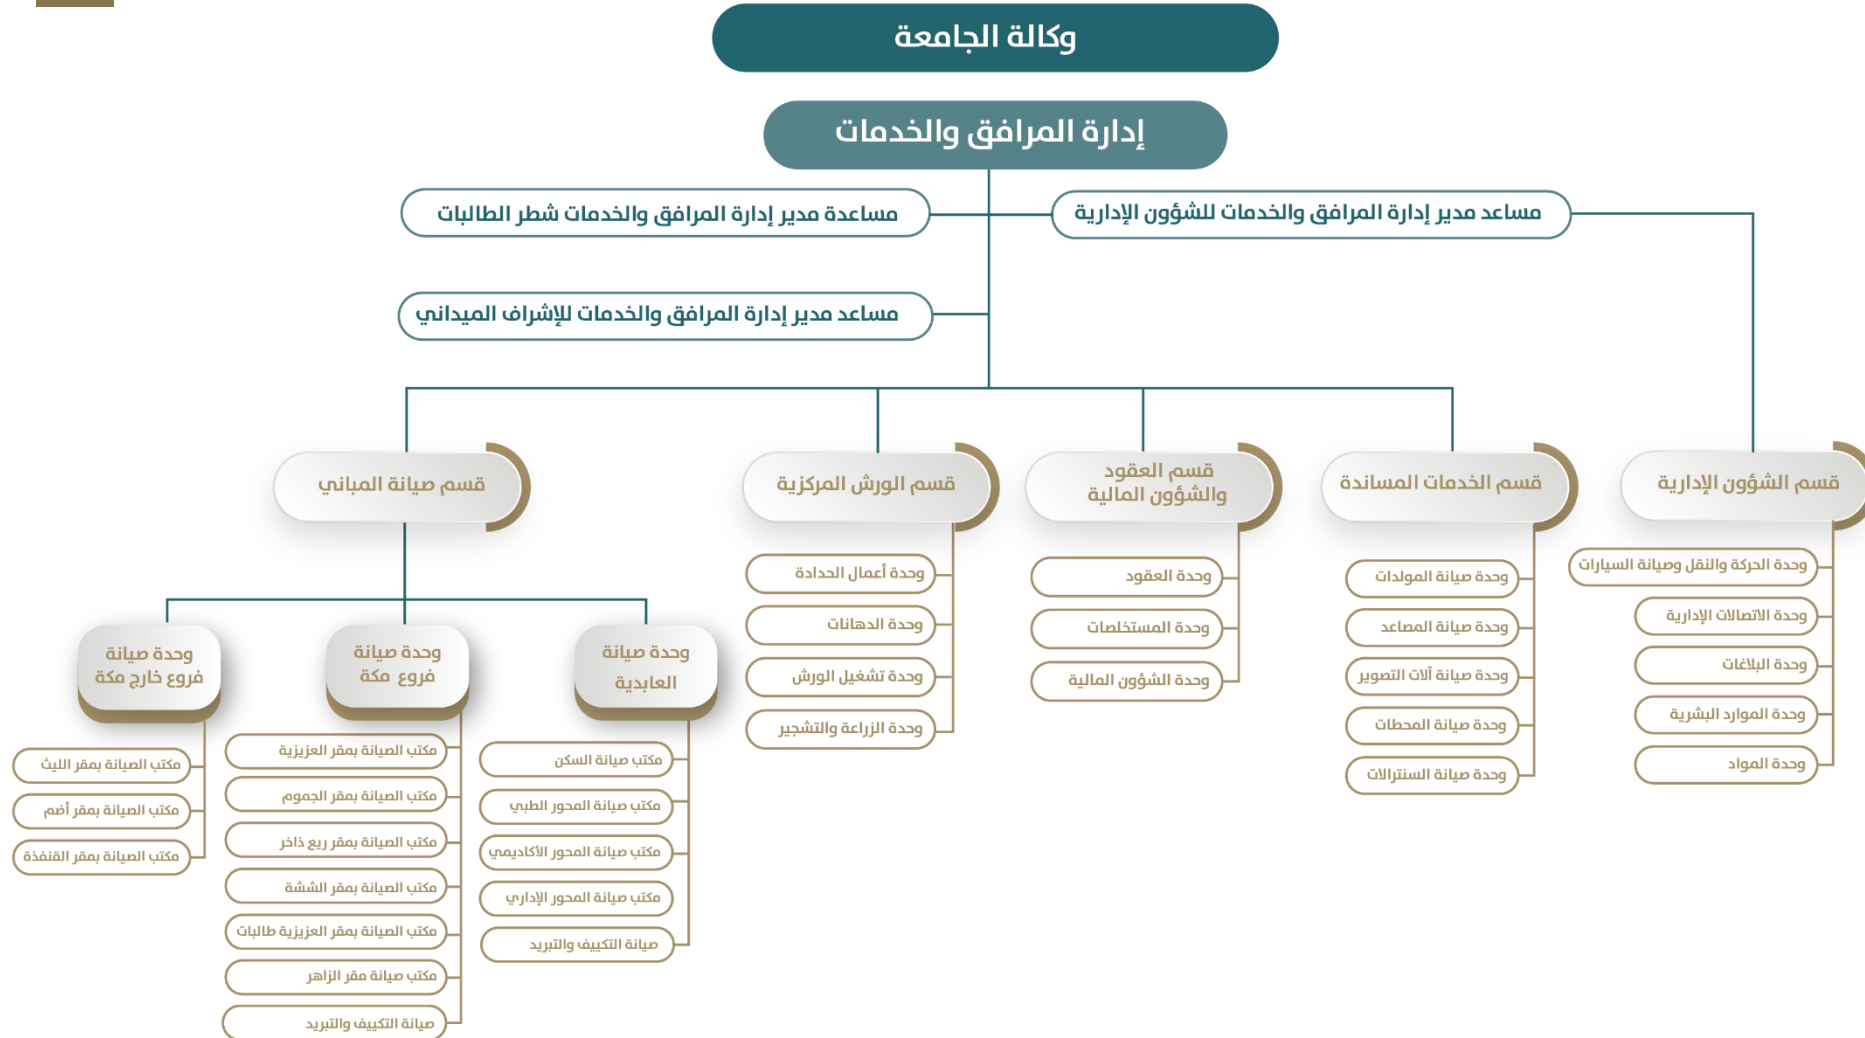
وكالة الجامعة

إدارة المرافق والخدمات

مساعد مدير إدارة المرافق والخدمات للشؤون الإدارية

مساعدة مدير إدارة المرافق والخدمات شطر الطالبات

مساعد مدير إدارة المرافق والخدمات للإشراف الميداني

قسم الشؤون الإدارية

وحدة الحركة والنقل وصيانة السيارات

وحدة الاتصالات الإدارية

وحدة البلاغات

وحدة الموارد البشرية

وحدة المواد

قسم الخدمات المساندة

وحدة صيانة المولدات

وحدة صيانة المصاعد

وحدة صيانة آلات التصوير

وحدة صيانة المحطات

وحدة صيانة السنترالات

قسم العقود والشؤون المالية

وحدة العقود

وحدة المستخلصات

وحدة الشؤون المالية

قسم الورش المركزية

وحدة أعمال الحدادة

وحدة الدهانات

وحدة تشغيل الورش

وحدة الزراعة والتشجير

قسم صيانة المباني

وحدة صيانة العابدية

مكتب صيانة السكن

مكتب صيانة المحور الطبي

مكتب صيانة المحور الأكاديمي

مكتب صيانة المحور الإداري

صيانة التكييف والتبريد

وحدة صيانة فروع مكة

مكتب الصيانة بمقر العزيزية

مكتب الصيانة بمقر الجموم

مكتب الصيانة بمقر ريع ذاخر

مكتب الصيانة بمقر الششة

مكتب الصيانة بمقر العزيزية طالبات

مكتب صيانة مقر الزاهر

صيانة التكييف والتبريد

وحدة صيانة فروع خارج مكة

مكتب الصيانة بمقر الليث

مكتب الصيانة بمقر أضم

مكتب الصيانة بمقر القنفذة